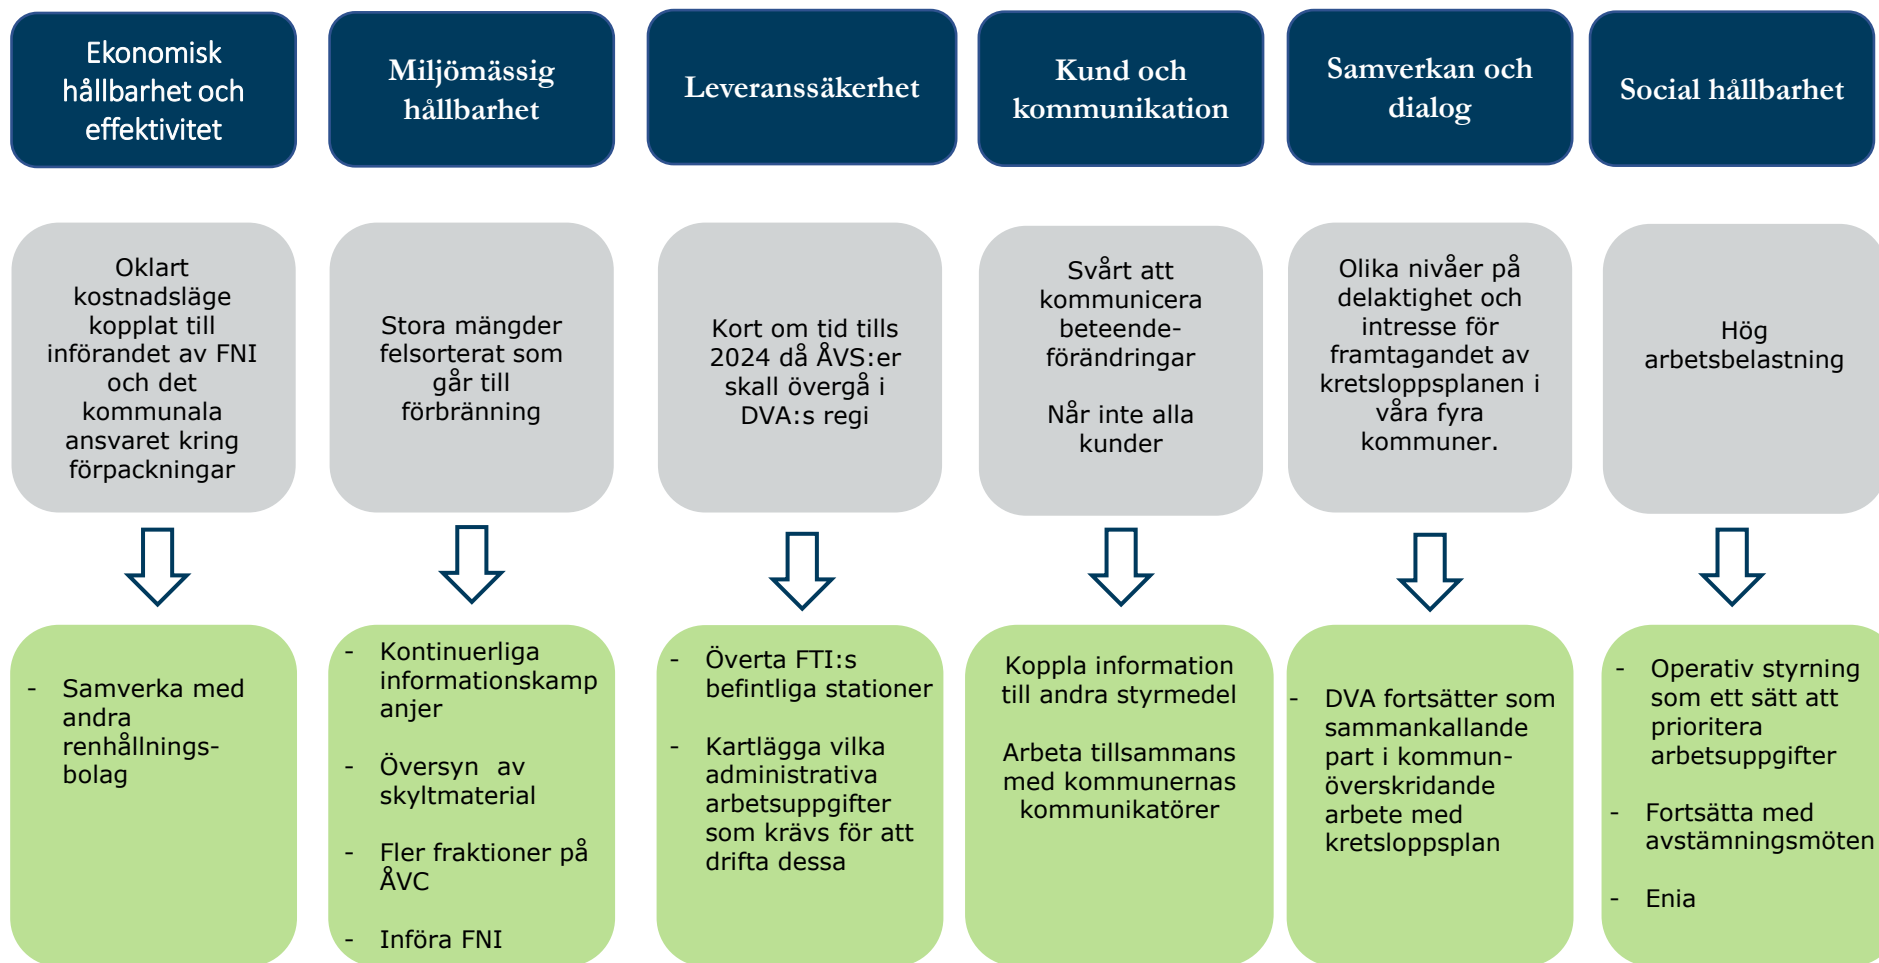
Ekonomisk hållbarhet och effektivitet

Oklart kostnadsläge kopplat till införandet av FNI och det kommunala ansvaret kring förpackningar

- Samverka med andra renhållnings-bolag

Miljömässig hållbarhet

Stora mängder felsorterat som går till förbränning

- Kontinuerliga informationskampanjer

- Översyn av skyltmaterial

- Fler fraktioner på ÅVC

- Införa FNI

Leveranssäkerhet

Kort om tid tills 2024 då ÅVS:er skall övergå i DVA:s regi

- Överta FTI:s befintliga stationer

- Kartlägga vilka administrativa arbetsuppgifter som krävs för att drifta dessa

Kund och kommunikation

Svårt att kommunicera beteende-förändringar

Når inte alla kunder

Koppla information till andra styrmedel

Arbeta tillsammans med kommunernas kommunikatörer

Samverkan och dialog

Olika nivåer på delaktighet och intresse för framtagandet av kretsloppsplanen i våra fyra kommuner.

- DVA fortsätter som sammankallande part i kommun-överskridande arbete med kretsloppsplan

Social hållbarhet

Hög arbetsbelastning

- Operativ styrning som ett sätt att prioritera arbetsuppgifter

- Fortsätta med avstämningsmöten

- Enia